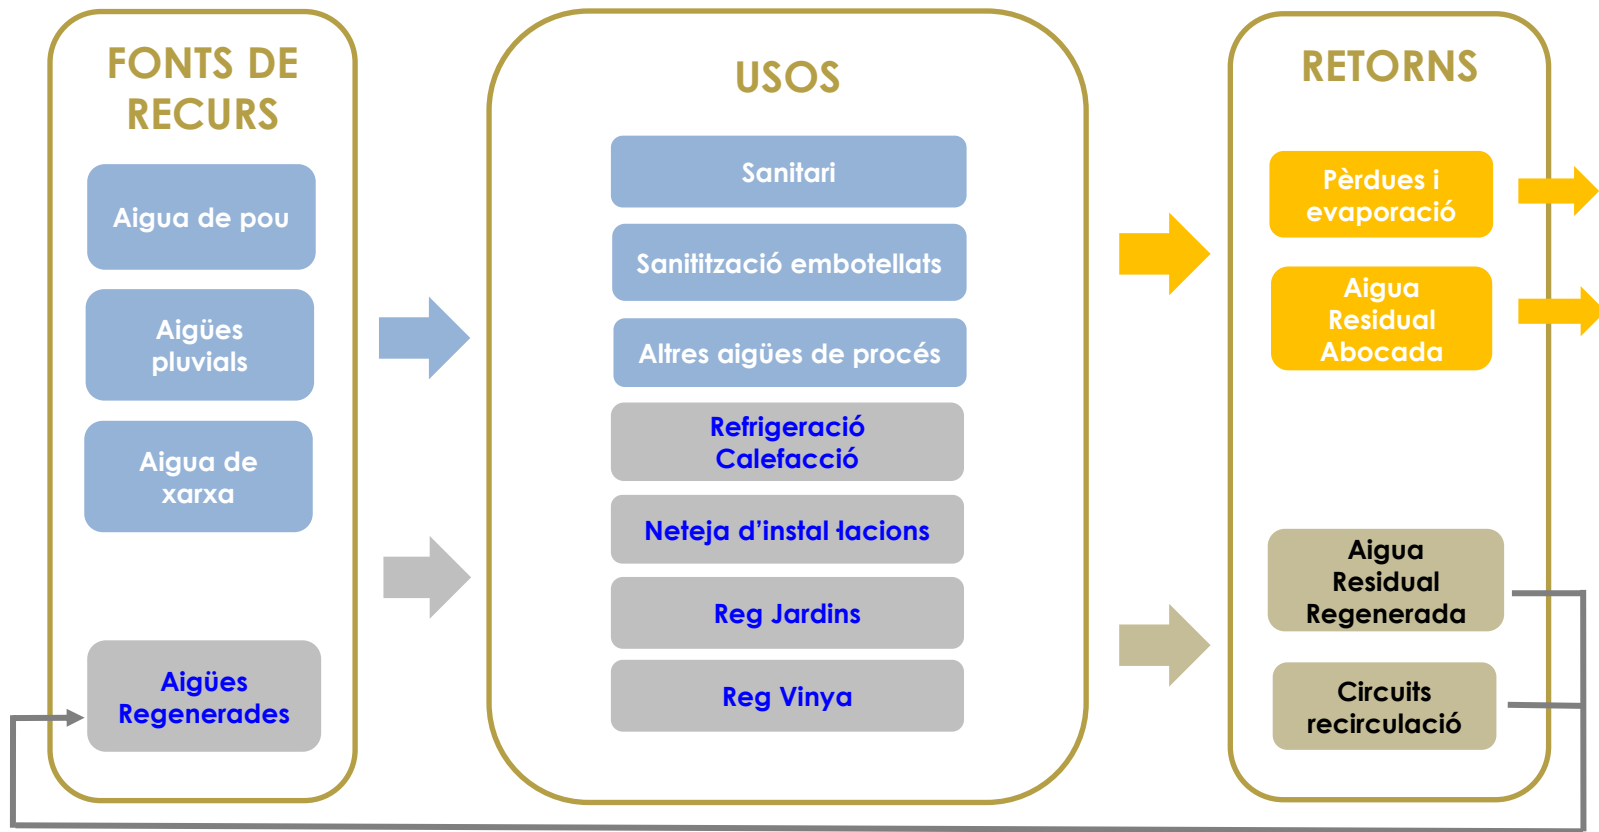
FONTS DE RECURS

Aigua de pou

Aigües pluvials

Aigua de xarxa

Aigües Regenerades

USOS

Sanitari

Sanitització embotellats

Altres aigües de procés

Refrigeració Calefacció

Neteja d'instal·lacions

Reg Jardins

Reg Vinya

RETORNS

Pèrdues i evaporació

Aigua Residual Abocada

Aigua Residual Regenerada

Circuits recirculació